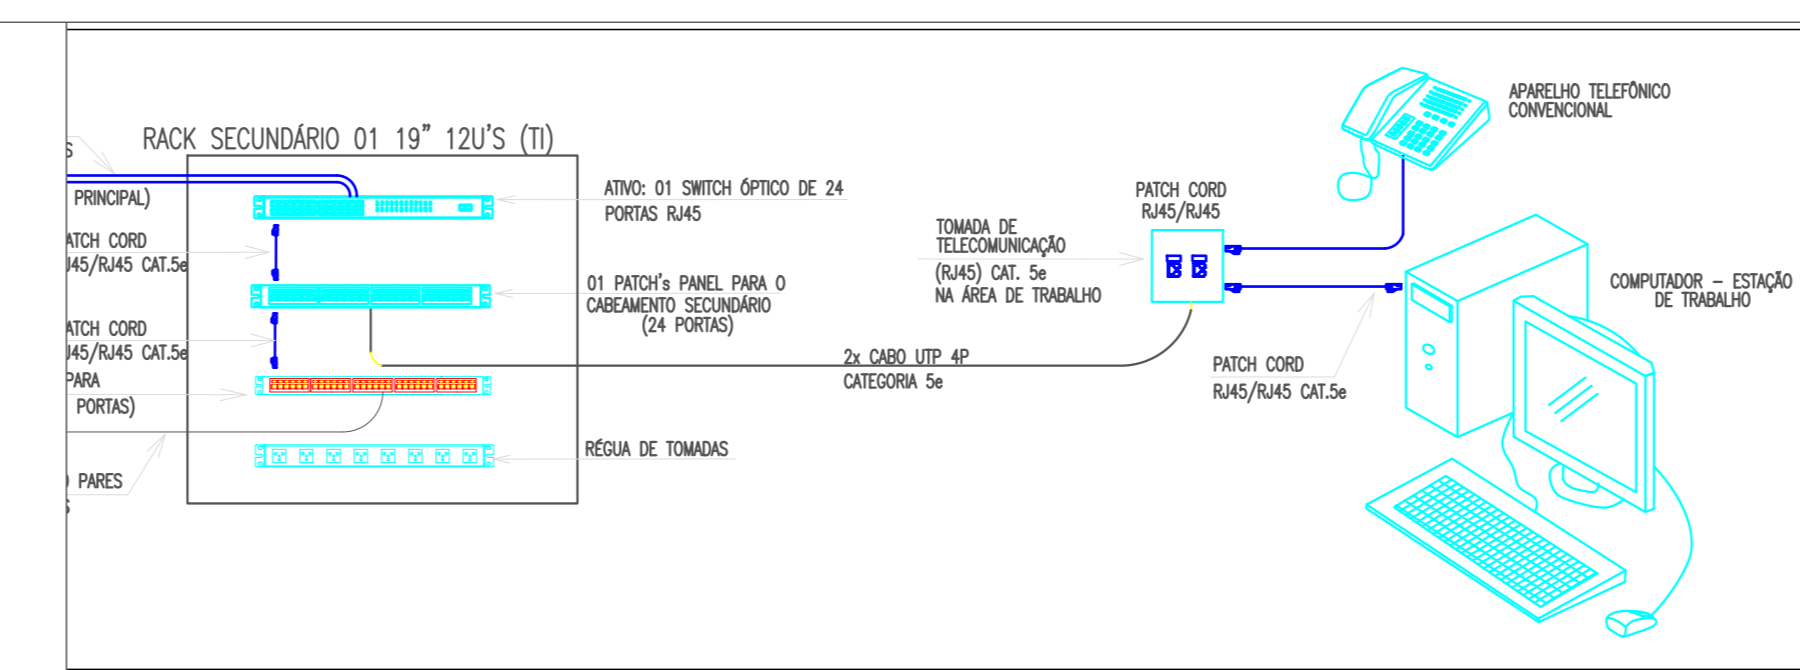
S

PRINCIPAL)

ATCH CORD
J45/RJ45 CAT.5e

ATCH CORD
J45/RJ45 CAT.5e

PARA
PORTAS)

PARES
S

RACK SECUNDÁRIO 01 19" 12U'S (TI)

ATIVO: 01 SWITCH ÓPTICO DE 24 PORTAS RJ45

01 PATCH's PANEL PARA O CABEAMENTO SECUNDÁRIO (24 PORTAS)

RÉGUA DE TOMADAS

2x CABO UTP 4P CATEGORIA 5e

TOMADA DE TELECOMUNICAÇÃO (RJ45) CAT. 5e NA ÁREA DE TRABALHO

PATCH CORD RJ45/RJ45

APARELHO TELEFÔNICO CONVENCIONAL

COMPUTADOR – ESTAÇÃO DE TRABALHO

PATCH CORD RJ45/RJ45 CAT.5e